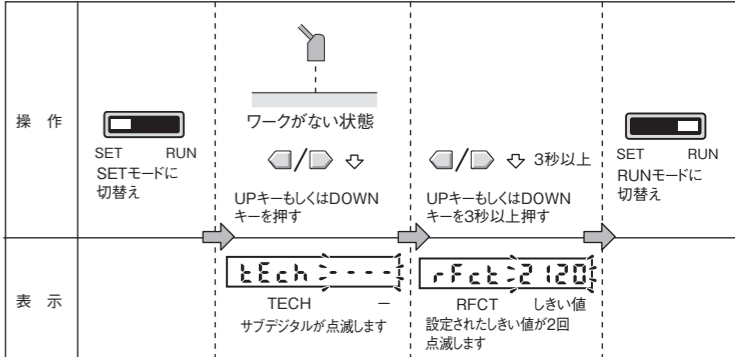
操 作

SET RUN
SETモードに切替え

ワークがない状態

UPキーもしくはDOWNキーを押す

3秒以上

UPキーもしくはDOWNキーを3秒以上押す

SET RUN
RUNモードに切替え

表 示

tEch ----

TECH —
サブデジタルが点滅します

rFct 2120

RFCT しきい値
設定されたしきい値が2回点滅します